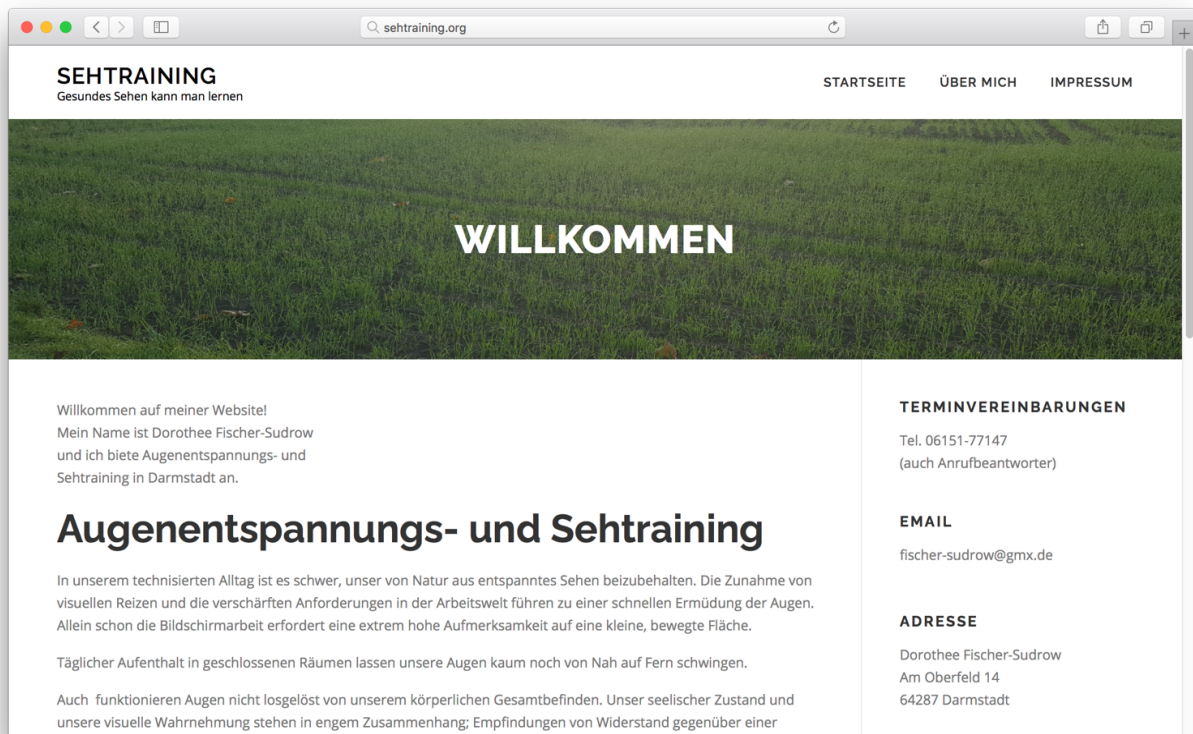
sehtraining.org

SEHTRAINING
Gesundes Sehen kann man lernen

STARTSEITE ÜBER MICH IMPRESSUM

WILLKOMMEN

Willkommen auf meiner Website!
Mein Name ist Dorothee Fischer-Sudrow und ich biete Augenentspannungs- und Sehtraining in Darmstadt an.

Augenentspannungs- und Sehtraining

In unserem technisierten Alltag ist es schwer, unser von Natur aus entspanntes Sehen beizubehalten. Die Zunahme von visuellen Reizen und die verschärften Anforderungen in der Arbeitswelt führen zu einer schnellen Ermüdung der Augen. Allein schon die Bildschirmarbeit erfordert eine extrem hohe Aufmerksamkeit auf eine kleine, bewegte Fläche.

Täglicher Aufenthalt in geschlossenen Räumen lassen unsere Augen kaum noch von Nah auf Fern schwingen.

Auch funktionieren Augen nicht losgelöst von unserem körperlichen Gesamtbefinden. Unser seelischer Zustand und unsere visuelle Wahrnehmung stehen in engem Zusammenhang; Empfindungen von Widerstand gegenüber einer

TERMINVEREINBARUNGEN

Tel. 06151-77147
(auch Anrufbeantworter)

EMAIL

fischer-sudrow@gmx.de

ADRESSE

Dorothee Fischer-Sudrow
Am Oberfeld 14
64287 Darmstadt